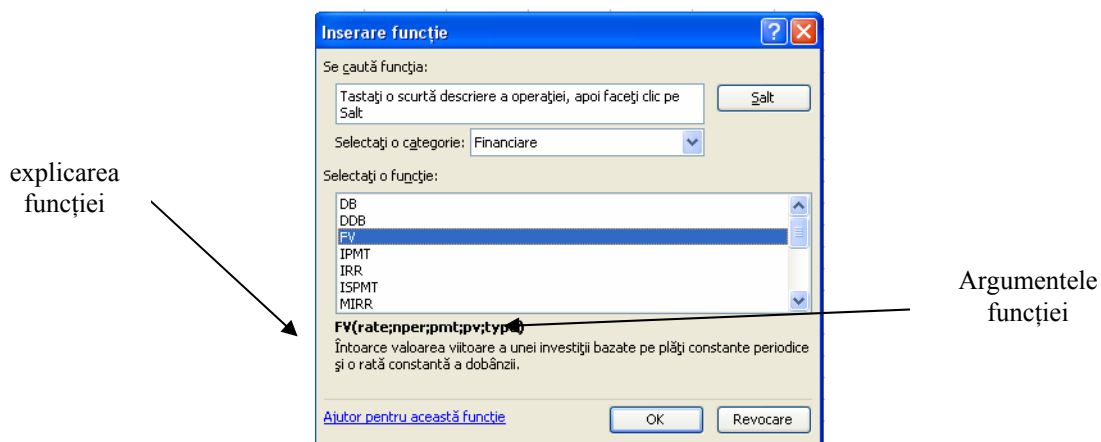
Inserare funcţie

Se caută funcţia:

Tastaţi o scurtă descriere a operaţiei, apoi faceţi clic pe Salt

Salt

Selectaţi o categorie: Financiare

Selectaţi o funcţie:

DB
DDB
FV
IPMT
IRR
ISPMT
MIRR

FV(rate;nper;pmt;pv;type)

Întoarce valoarea viitoare a unei investiţii bazate pe plăţi constante periodice şi o rată constantă a dobânzii.

Ajutor pentru această funcţie

OK

Revocare

explicarea funcţiei

Argumentele funcţiei